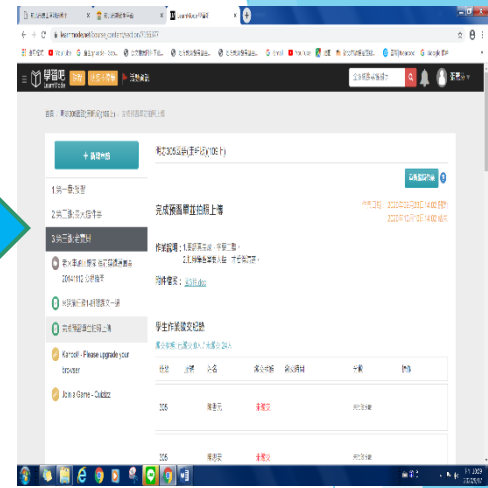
學習吧
LearnMode
完成預習單並拍照上傳
作業說明：1.表格要完成，字要工整。
2.拍照並上傳。
+ 新增課程
1.第一單元
2.第二單元
3.第三單元
完成預習單並拍照上傳
Kahoot! - Please upgrade your browser
Join a Game - Quizizz
學生作業繳交紀錄
座號
姓名
繳交狀態
未繳交
未繳交